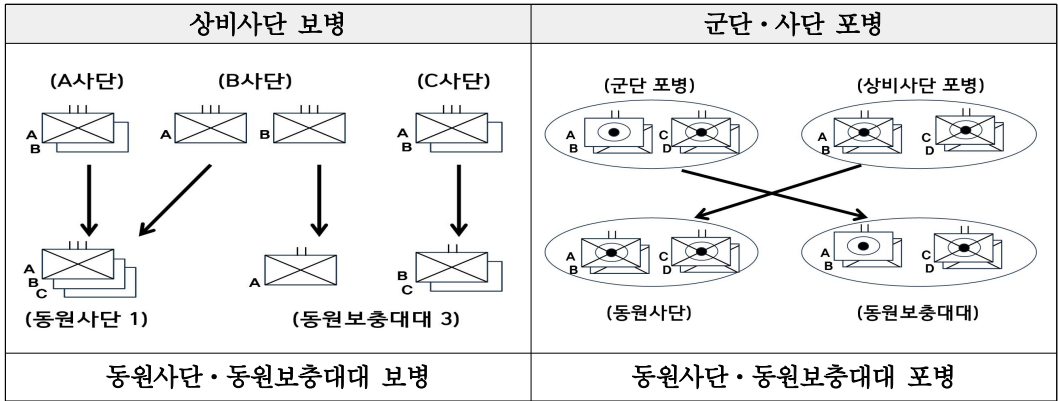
| 상비사단 보병 | 군단 · 사단 포병 |
|---|---|
| (A사단) (B사단) (C사단)<br>III A B · A · B · III A B<br>A B C · A · B C<br>(동원사단 1) (동원보충대대 3) | (군단 포병) (상비사단 포병)<br>II A B C D · A B C D<br>A B C D · A B C D<br>(동원사단) (동원보충대대) |
| 동원사단 · 동원보충대대 보병 | 동원사단 · 동원보충대대 포병 |